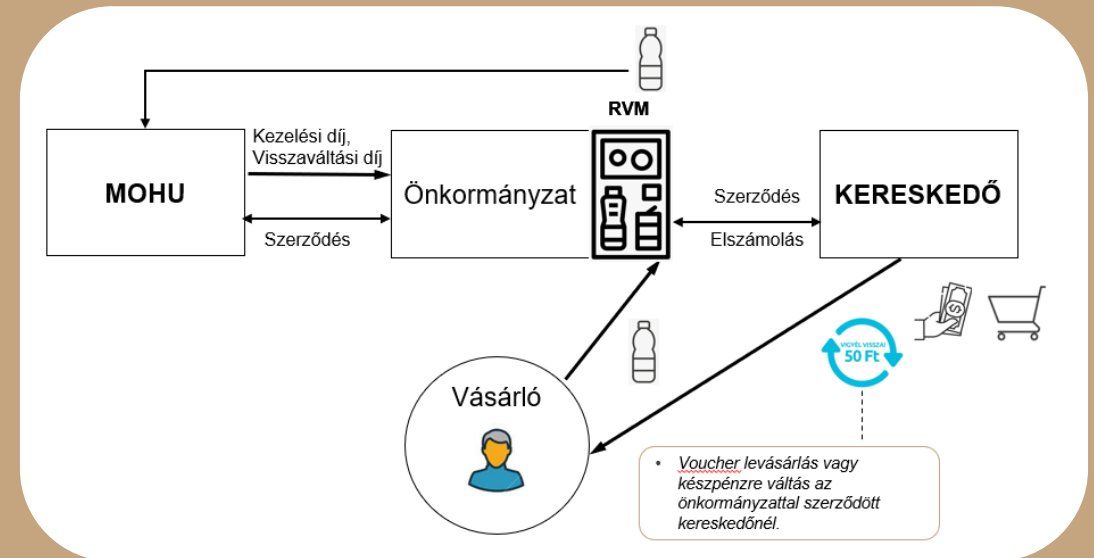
RVM

Kezelési díj, Visszaváltási díj

MOHU

Önkormányzat

Szerződés

Szerződés

KERESKEDŐ

Elszámolás

VIGYÉL VISSZA!
50 Ft

Vásárló

• Voucher levásárlás vagy készpénzre váltás az önkormányzattal szerződött kereskedőnél.